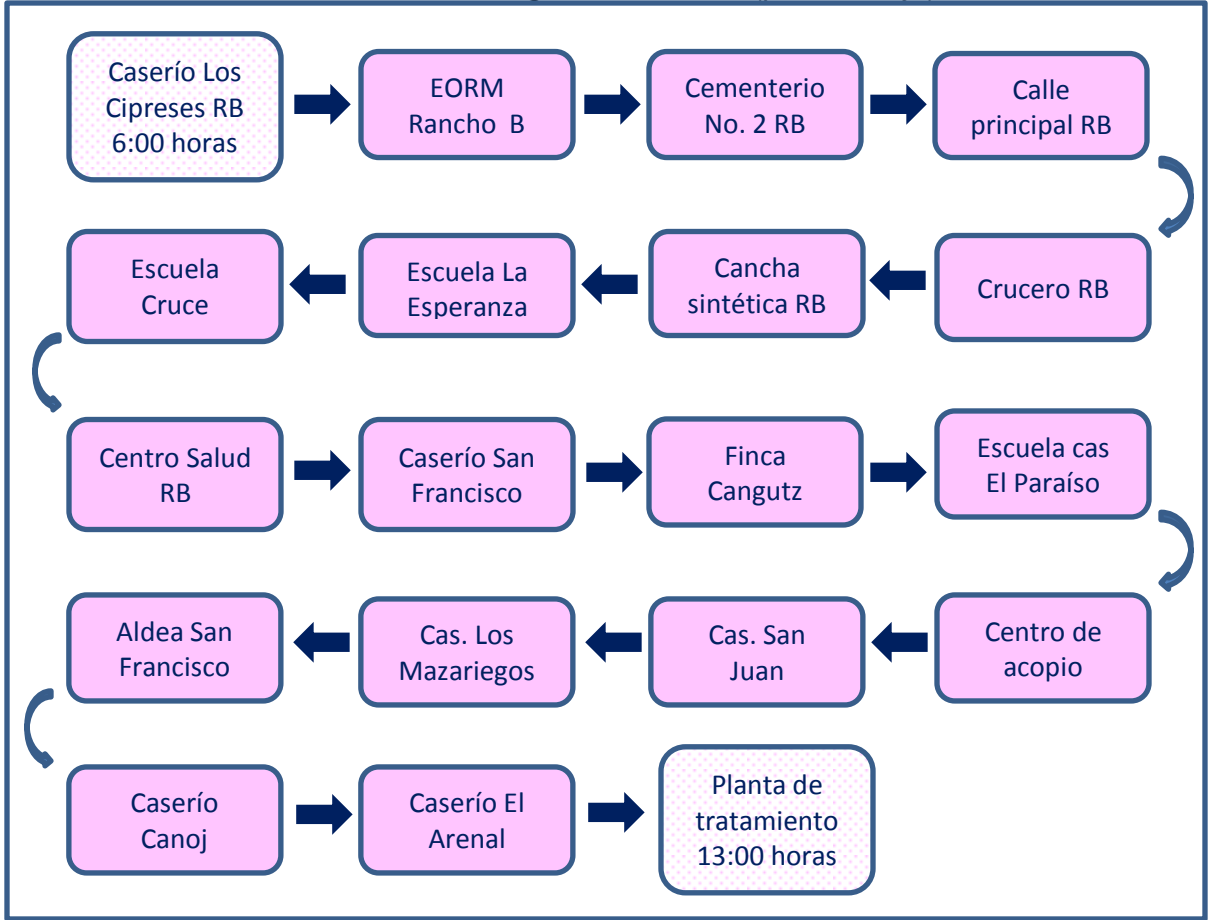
Caserío Los Cipreses RB 6:00 horas

EORM Rancho B

Cementerio No. 2 RB

Calle principal RB

Crucero RB

Cancha sintética RB

Escuela La Esperanza

Escuela Cruce

Centro Salud RB

Caserío San Francisco

Finca Cangutz

Escuela cas El Paraíso

Centro de acopio

Cas. San Juan

Cas. Los Mazariegos

Aldea San Francisco

Caserío Canoj

Caserío El Arenal

Planta de tratamiento 13:00 horas